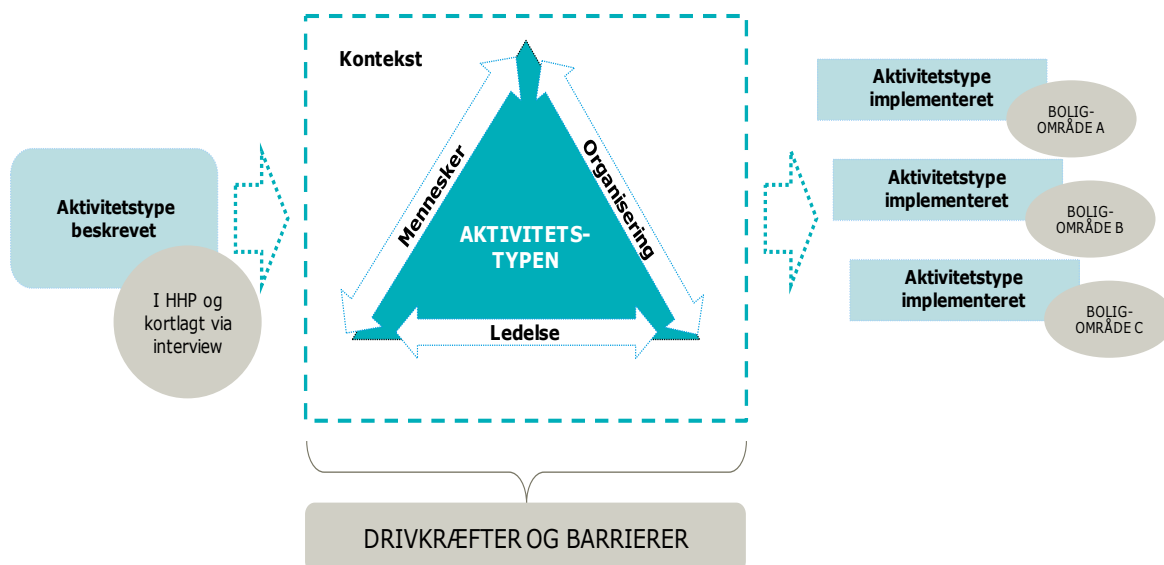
Aktivitetstype beskrevet

I HHP og kortlagt via interview

Kontekst

Mennesker

Organisering

AKTIVITETS-TYPEN

Ledelse

Aktivitetstype implementeret

BOLIG-OMRÅDE A

Aktivitetstype implementeret

BOLIG-OMRÅDE B

Aktivitetstype implementeret

BOLIG-OMRÅDE C

DRIVKRÆFTER OG BARRIERER